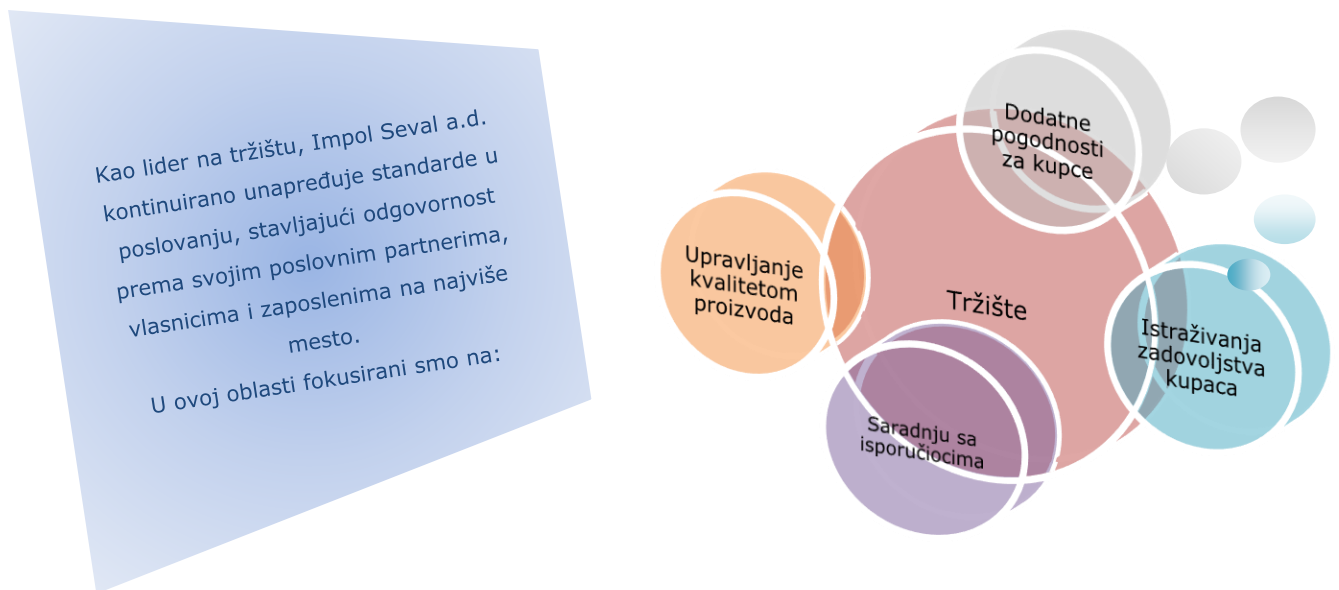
Kao lider na tržištu, Impol Seval a.d. kontinuirano unapređuje standarde u poslovanju, stavljajući odgovornost prema svojim poslovnim partnerima, vlasnicima i zaposlenima na najviše mesto.

U ovoj oblasti fokusirani smo na:

Dodatne pogodnosti za kupce

Upravljanje kvalitetom proizvoda

Tržište

Istraživanja zadovoljstva kupaca

Saradnju sa isporučiocima